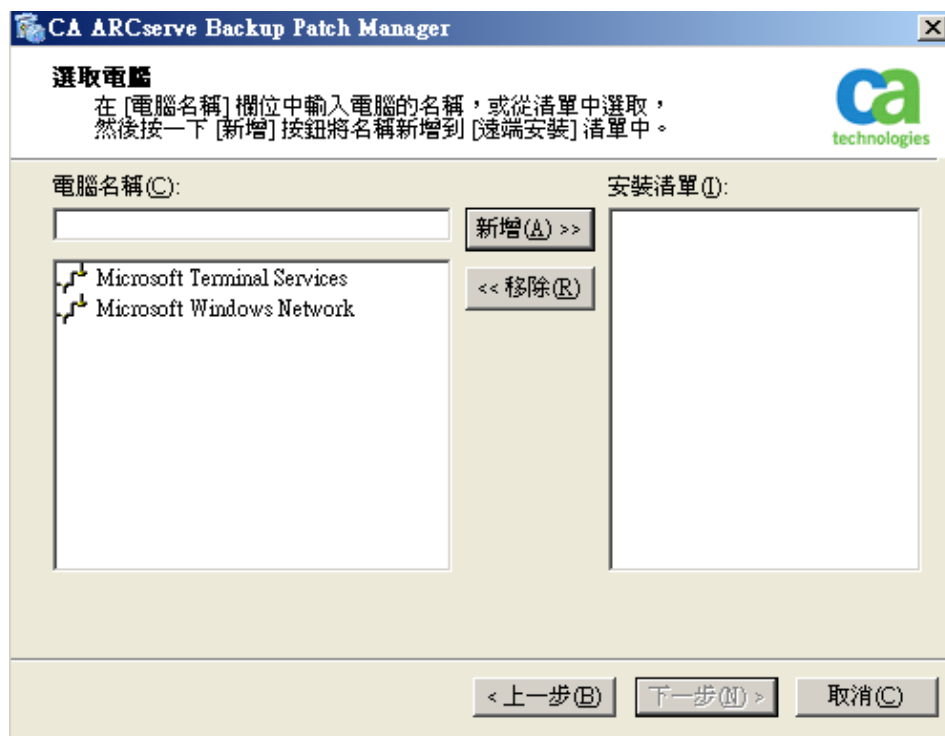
CA ARCserve Backup Patch Manager

選取電腦
在 [電腦名稱] 欄位中輸入電腦的名稱，或從清單中選取，然後按一下 [新增] 按鈕將名稱新增到 [遠端安裝] 清單中。

ca technologies

電腦名稱(C):

新增(A) >>

<< 移除(R)

安裝清單(I):

Microsoft Terminal Services
Microsoft Windows Network

< 上一步(B)
下一步(N) >
取消(C)